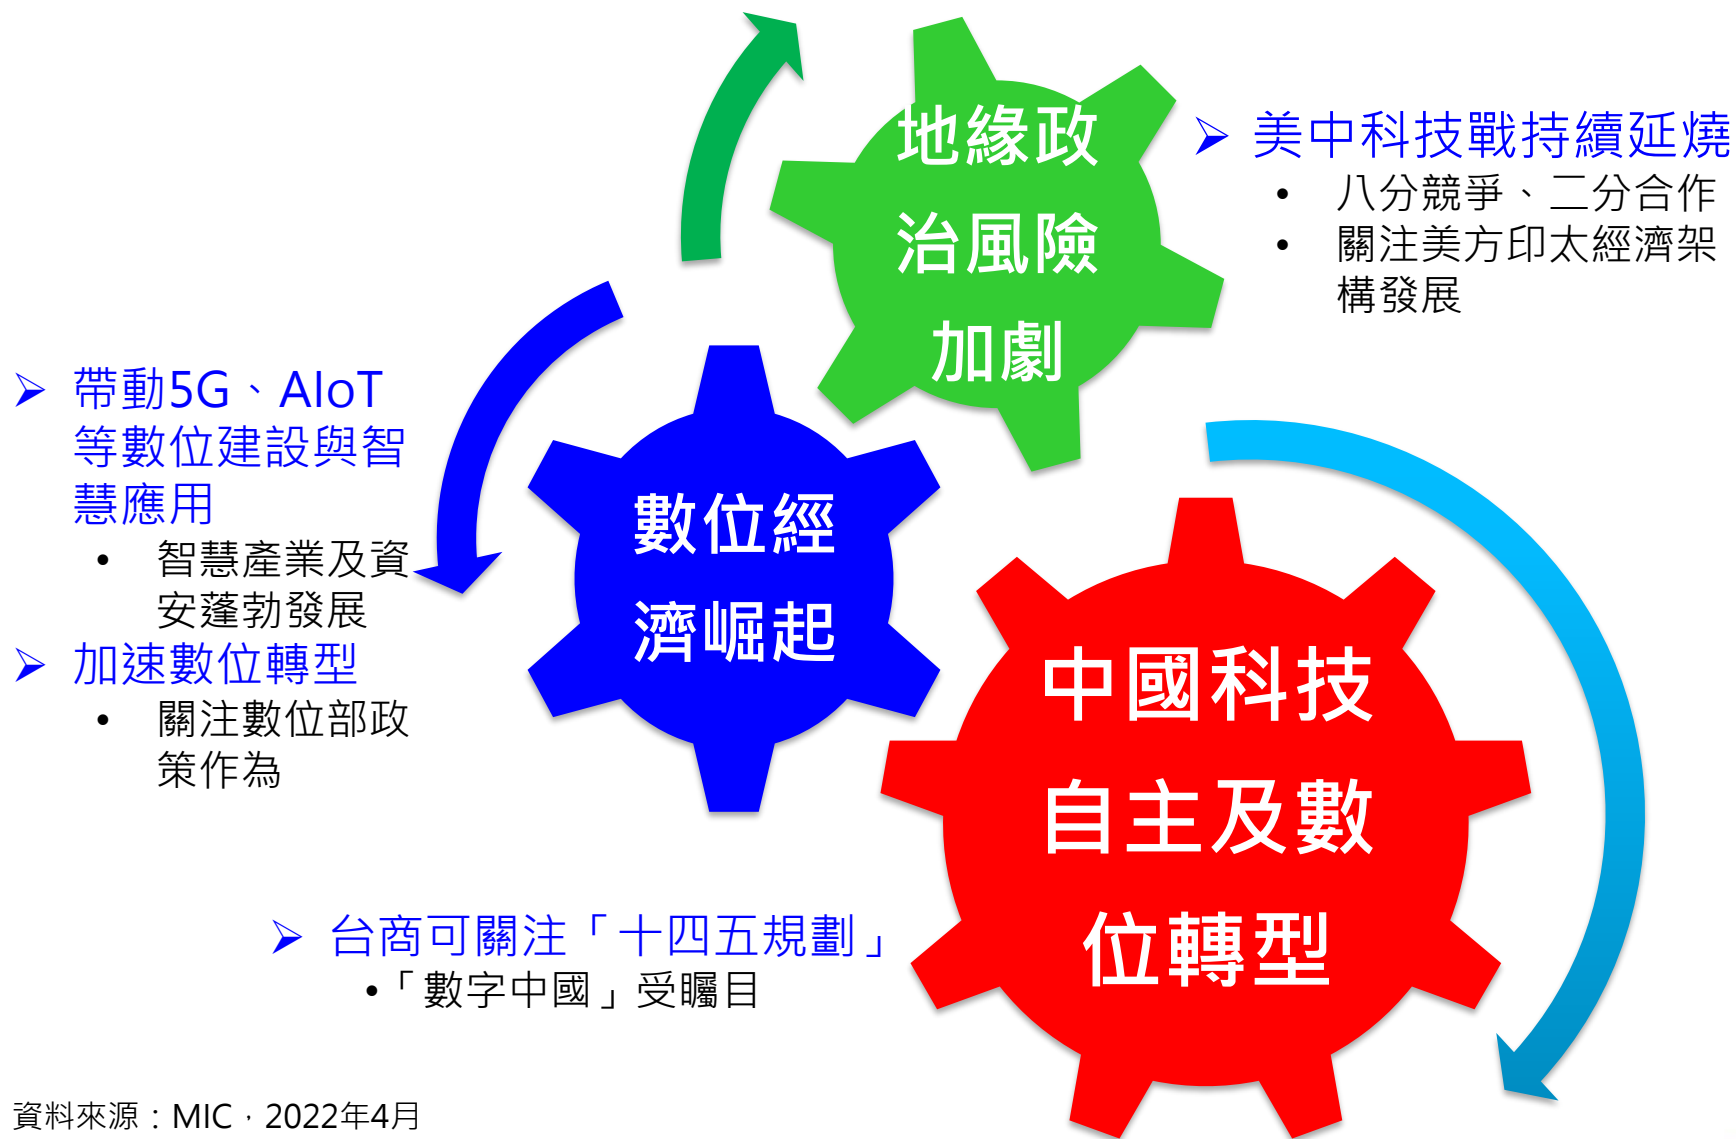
地緣政治風險加劇

➢ 美中科技戰持續延燒
• 八分競爭、二分合作
• 關注美方印太經濟架構發展

➢ 帶動5G、AIoT等數位建設與智慧應用
• 智慧產業及資安蓬勃發展

➢ 加速數位轉型
• 關注數位部政策作為

數位經濟崛起

中國科技自主及數位轉型

➢ 台商可關注「十四五規劃」
•「數字中國」受矚目

資料來源：MIC，2022年4月